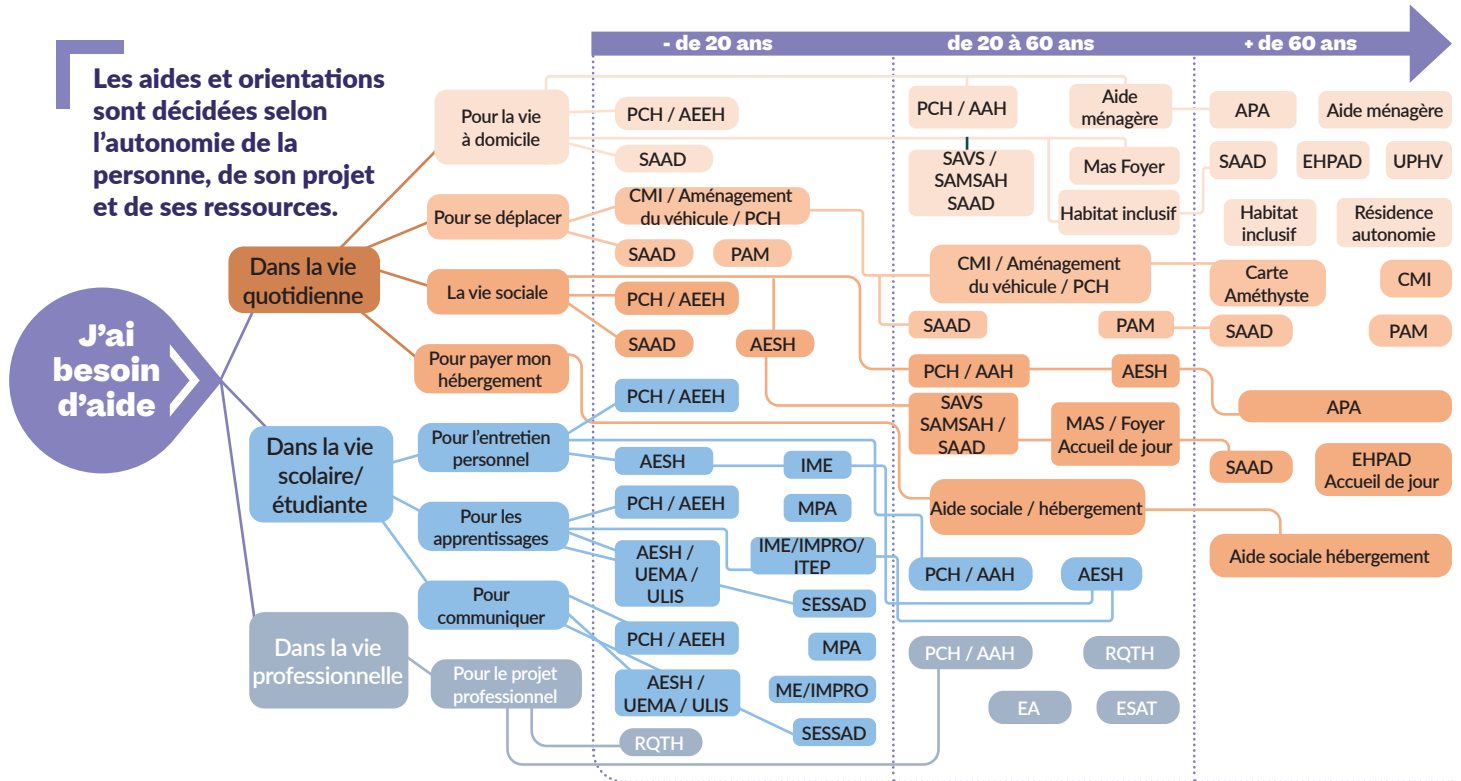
- de 20 ans

de 20 à 60 ans

+ de 60 ans

Les aides et orientations sont décidées selon l'autonomie de la personne, de son projet et de ses ressources.

J'ai besoin d'aide

Dans la vie quotidienne

Pour la vie à domicile

PCH / AEEH

SAAD

PCH / AAH

Aide ménagère

SAVS / SAMSAH SAAD

Mas Foyer

Habitat inclusif

APA

Aide ménagère

SAAD

EHPAD

UPHV

Habitat inclusif

Résidence autonomie

Pour se déplacer

CMI / Aménagement du véhicule / PCH

SAAD

PAM

CMI / Aménagement du véhicule / PCH

Carte Améthyste

CMI

La vie sociale

PCH / AEEH

SAAD

AESH

SAAD

PAM

SAAD

PAM

Pour payer mon hébergement

PCH / AAH

AESH

SAVS SAMSAH / SAAD

MAS / Foyer Accueil de jour

APA

SAAD

EHPAD Accueil de jour

Aide sociale / hébergement

Aide sociale hébergement

Dans la vie scolaire/ étudiante

Pour l'entretien personnel

PCH / AEEH

AESH

IME

Pour les apprentissages

PCH / AEEH

MPA

AESH / UEMA / ULIS

IME/IMPRO/ ITEP

SESSAD

PCH / AAH

AESH

Pour communiquer

PCH / AEEH

MPA

AESH / UEMA / ULIS

ME/IMPRO

SESSAD

Dans la vie professionnelle

Pour le projet professionnel

RQTH

PCH / AAH

RQTH

EA

ESAT